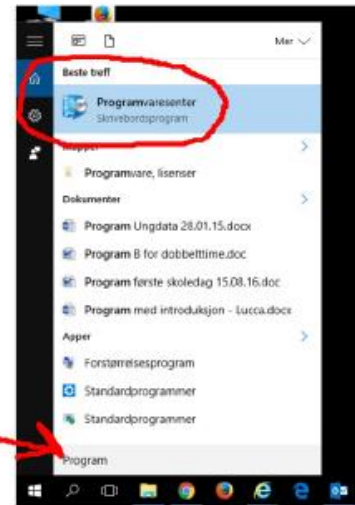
Mer

Beste treff

Programvaresenter
Skrivebordsprogram

Mapper

Programvare, lisenser

Dokumenter

Program Ungdata 28.01.15.docx

Program B for dobbelttime.doc

Program første skoledag 15.08.16.doc

Program med introduksjon - Lucca.docx

Apper

Forstørrelsesprogram

Standardprogrammer

Standardprogrammer

Program